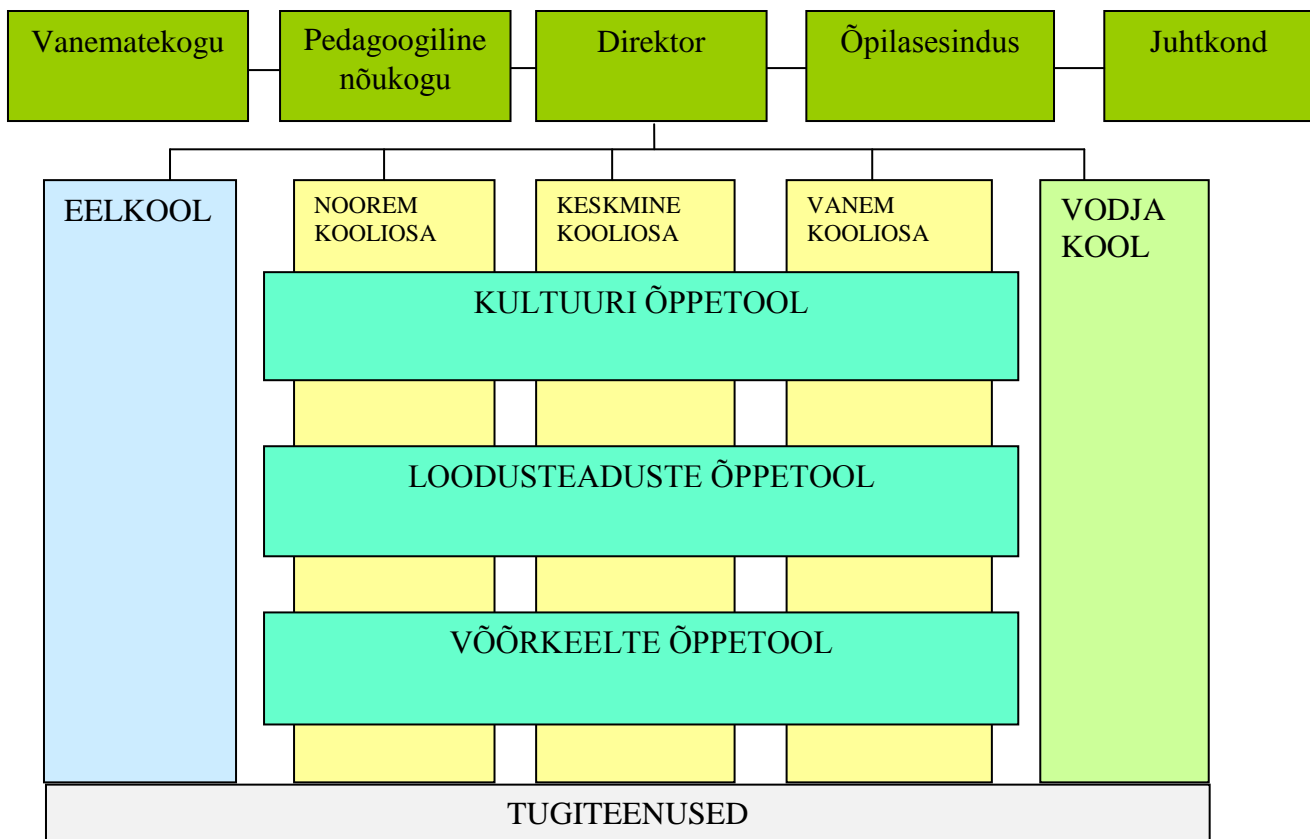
Vanematekogu

Pedagoogiline nõukogu

Direktor

Õpilasesindus

Juhtkond

EELKOOL

NOOREM KOOLIOSA

KESKMINE KOOLIOSA

VANEM KOOLIOSA

VODJA KOOL

KULTUURI ÕPPETOOL

LOODUSTEADUSTE ÕPPETOOL

VÕÕRKEELTE ÕPPETOOL

TUGITEENUSED